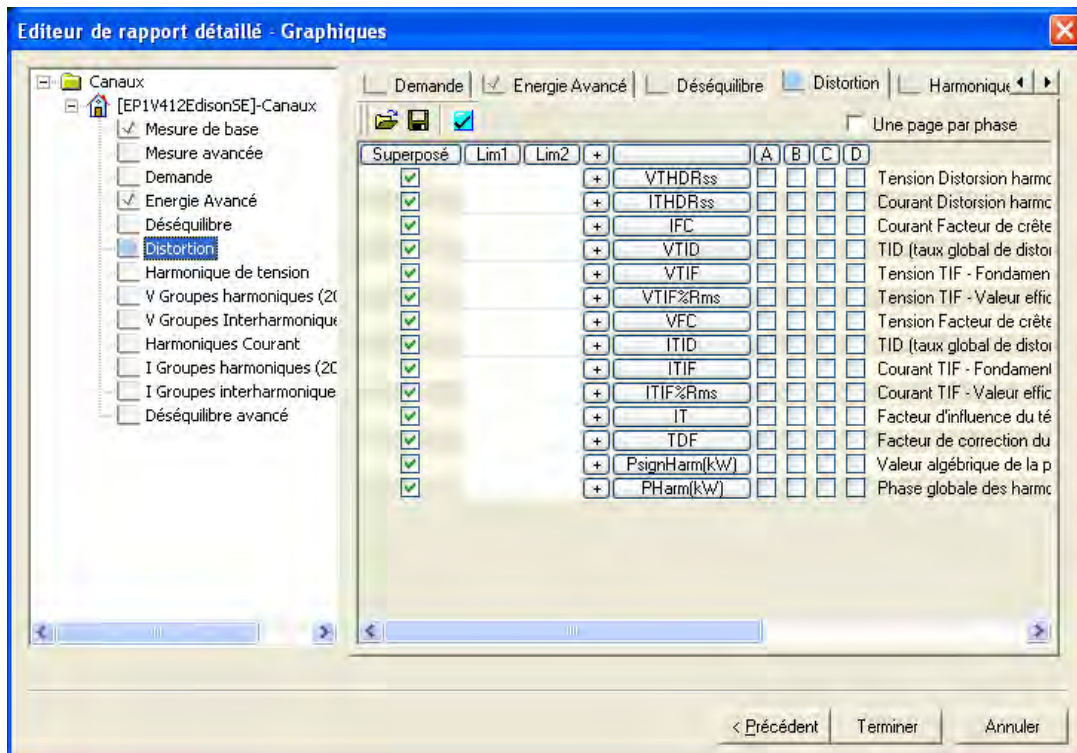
Editeur de rapport détaillé - Graphiques

Canaux
[EP1V412EdisonSE]-Canaux
Mesure de base
Mesure avancée
Demande
Energie Avancé
Déséquilibre
Distortion
Harmonique de tension
V Groupes harmoniques (2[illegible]
V Groupes Interharmonique
Harmoniques Courant
I Groupes harmoniques (2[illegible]
I Groupes interharmonique
Déséquilibre avancé

Demande | Energie Avancé | Déséquilibre | Distortion | Harmonique

Une page par phase

| Superposé | Lim1 | Lim2 | + | | A | B | C | D | |
|---|---|---|---|---|---|---|---|---|---|
| ☑ | | | + | VTHDRss | | | | | Tension Distorsion harmo |
| ☑ | | | + | ITHDRss | | | | | Courant Distorsion harmo |
| ☑ | | | + | IFC | | | | | Courant Facteur de crête |
| ☑ | | | + | VTID | | | | | TID (taux global de distor |
| ☑ | | | + | VTIF | | | | | Tension TIF - Fondamen |
| ☑ | | | + | VTIF%Rms | | | | | Tension TIF - Valeur effic |
| ☑ | | | + | VFC | | | | | Tension Facteur de crête |
| ☑ | | | + | ITID | | | | | TID (taux global de distor |
| ☑ | | | + | ITIF | | | | | Courant TIF - Fondament |
| ☑ | | | + | ITIF%Rms | | | | | Courant TIF - Valeur effic |
| ☑ | | | + | IT | | | | | Facteur d'influence du té |
| ☑ | | | + | TDF | | | | | Facteur de correction du |
| ☑ | | | + | PsignHarm(kW) | | | | | Valeur algébrique de la p |
| ☑ | | | + | PHarm(kW) | | | | | Phase globale des harmo |

< Précédent   Terminer   Annuler